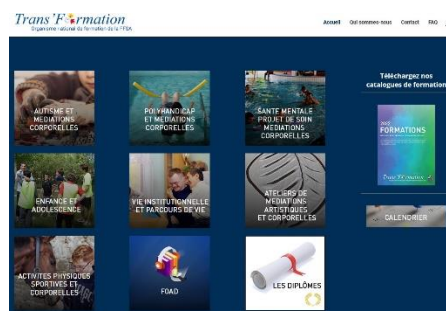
Trans'F♿rmation
Organisme national de formation de la FFSA

Accueil Qui sommes-nous Contact FAQ

AUTISME ET MEDIATIONS CORPORELLES

POLYHANDICAP ET MEDIATIONS CORPORELLES

SANTE MENTALE PROJET DE SOIN MEDIATIONS CORPORELLES

Téléchargez nos catalogues de formation

2022 FORMATIONS

Trans'F♿rmation

ENFANCE ET ADOLESCENCE

VIE INSTITUTIONNELLE ET PARCOURS DE VIE

ATELIERS DE MEDIATIONS ARTISTIQUES ET CORPORELLES

CALENDRIER

ACTIVITES PHYSIQUES SPORTIVES ET CORPORELLES

FOAD

LES DIPLÔMES